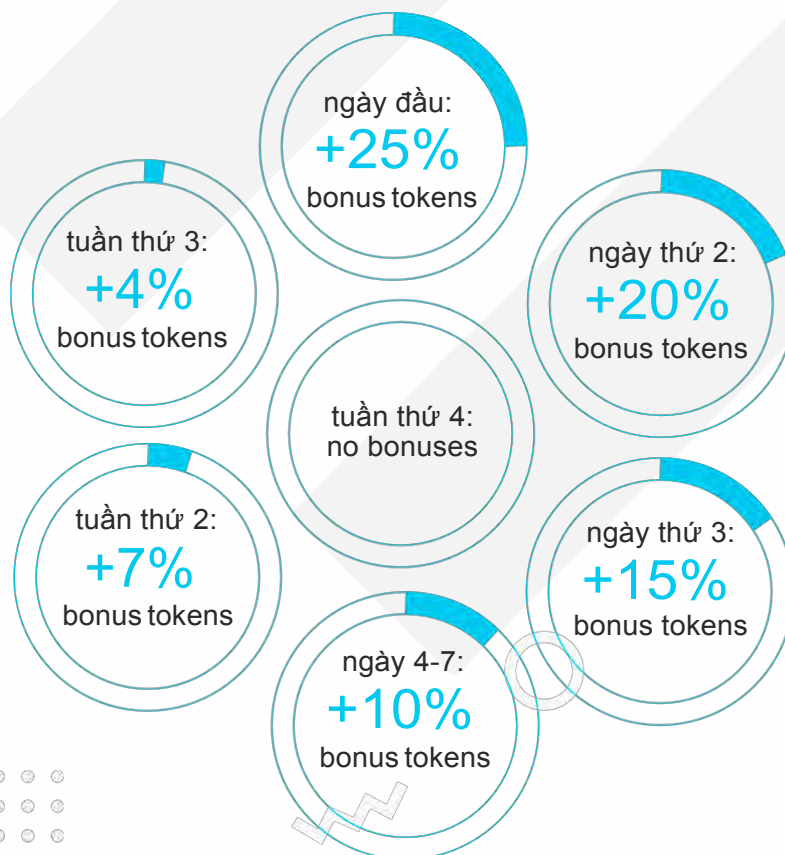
ngày đầu:
+25%
bonus tokens

tuần thứ 3:
+4%
bonus tokens

ngày thứ 2:
+20%
bonus tokens

tuần thứ 4:
no bonuses

tuần thứ 2:
+7%
bonus tokens

ngày thứ 3:
+15%
bonus tokens

ngày 4-7:
+10%
bonus tokens